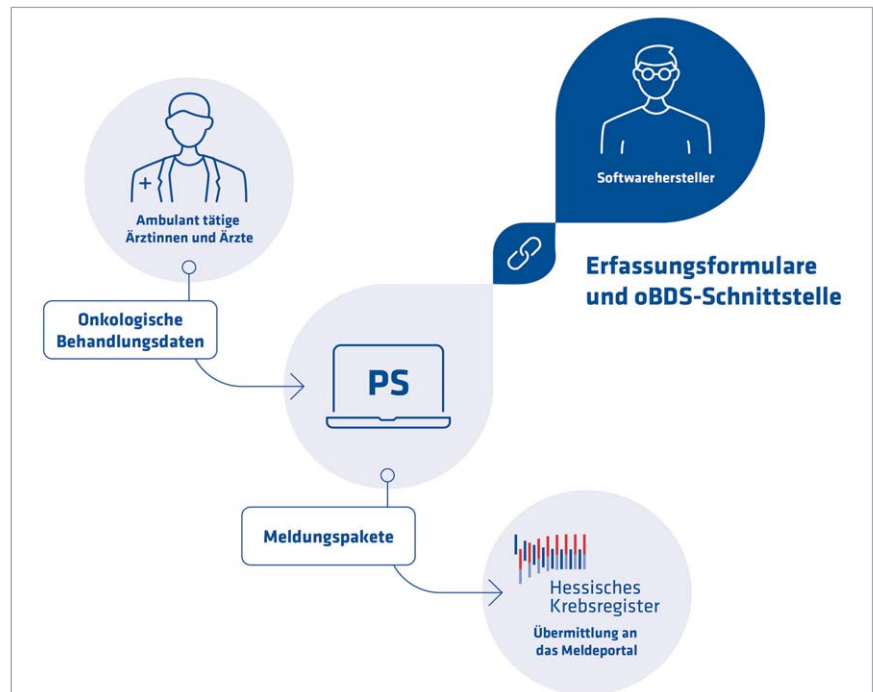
Softwarehersteller

Ambulant tätige Ärztinnen und Ärzte

Erfassungsformulare und oBDS-Schnittstelle

Onkologische Behandlungsdaten

PS

Meldungspakete

Hessisches Krebsregister

Übermittlung an das Meldeportal